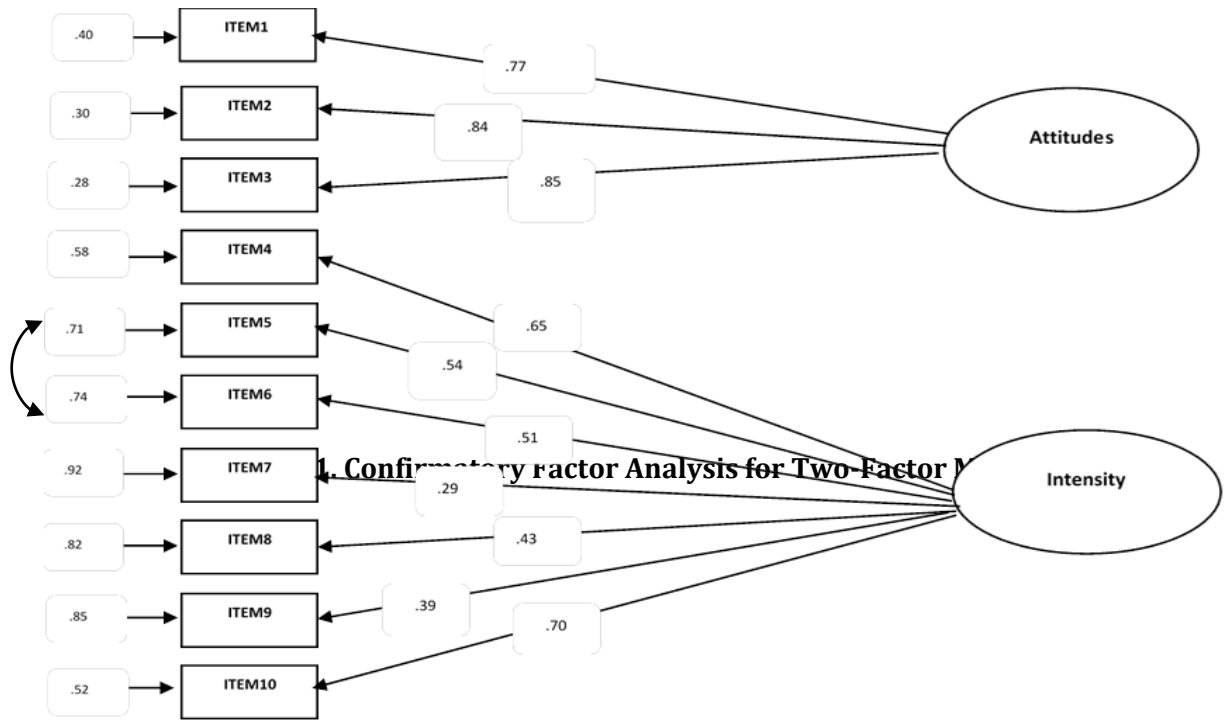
.40
ITEM1
.77
.30
ITEM2
.84
Attitudes
.28
ITEM3
.85
.58
ITEM4
.65
.71
ITEM5
.54
.74
ITEM6
.51
.92
ITEM7
1. Confirmatory Factor Analysis for Two-Factor M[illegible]
.29
Intensity
.82
ITEM8
.43
.85
ITEM9
.39
.70
.52
ITEM10